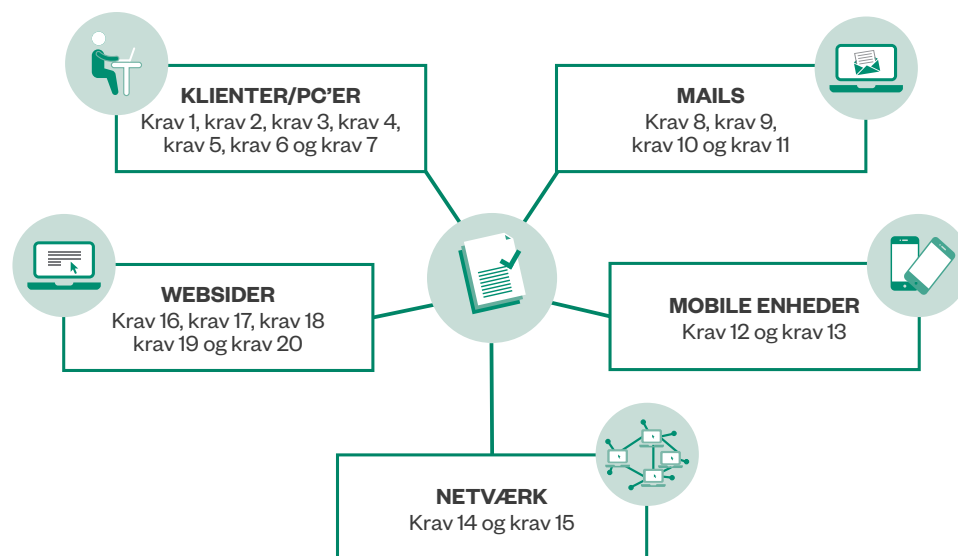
KLIENTER/PC'ER
Krav 1, krav 2, krav 3, krav 4, krav 5, krav 6 og krav 7

MAILS
Krav 8, krav 9, krav 10 og krav 11

WEBSIDER
Krav 16, krav 17, krav 18 krav 19 og krav 20

MOBILE ENHEDER
Krav 12 og krav 13

NETVÆRK
Krav 14 og krav 15